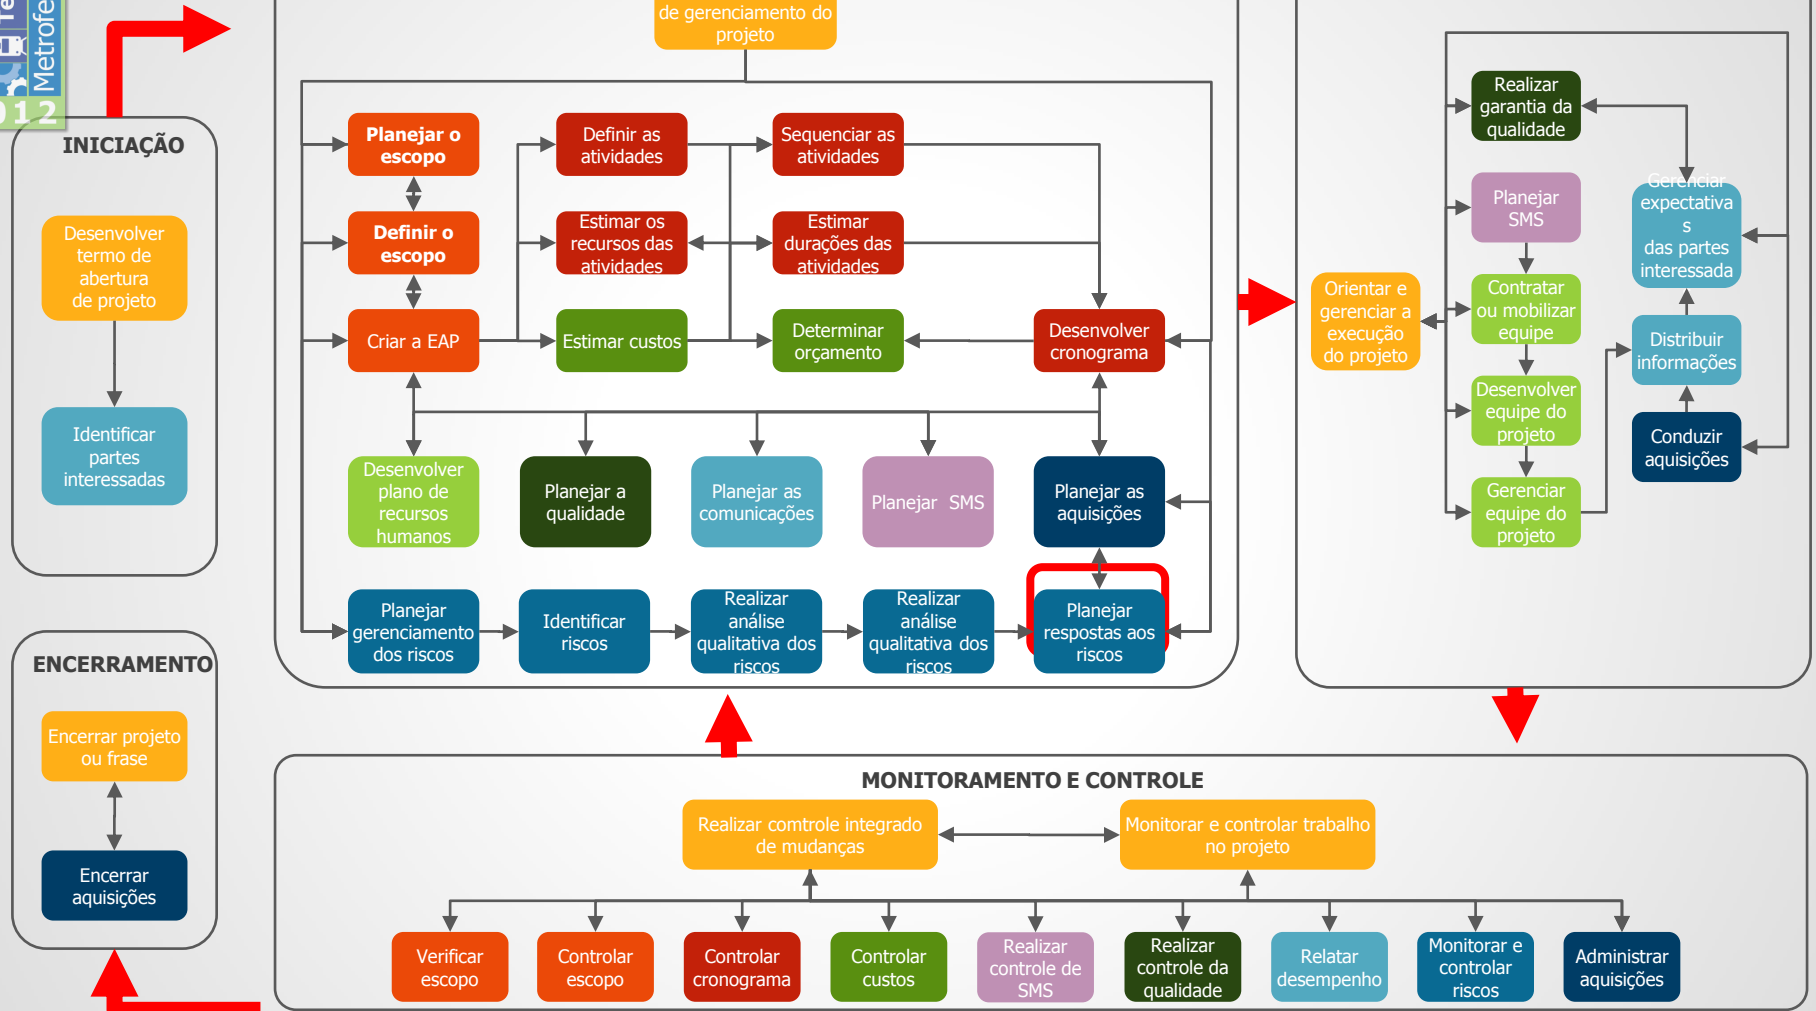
Te
Metrofe
012

INICIAÇÃO

Desenvolver termo de abertura de projeto

Identificar partes interessadas

de gerenciamento do projeto

Planejar o escopo

Definir as atividades

Sequenciar as atividades

Definir o escopo

Estimar os recursos das atividades

Estimar durações das atividades

Criar a EAP

Estimar custos

Determinar orçamento

Desenvolver cronograma

Desenvolver plano de recursos humanos

Planejar a qualidade

Planejar as comunicações

Planejar SMS

Planejar as aquisições

Planejar gerenciamento dos riscos

Identificar riscos

Realizar análise qualitativa dos riscos

Realizar análise qualitativa dos riscos

Planejar respostas aos riscos

Orientar e gerenciar a execução do projeto

Realizar garantia da qualidade

Planejar SMS

Contratar ou mobilizar equipe

Desenvolver equipe do projeto

Gerenciar equipe do projeto

Gerenciar expectativas das partes interessada

Distribuir informações

Conduzir aquisições

ENCERRAMENTO

Encerrar projeto ou frase

Encerrar aquisições

MONITORAMENTO E CONTROLE

Realizar comtrole integrado de mudanças

Monitorar e controlar trabalho no projeto

Verificar escopo

Controlar escopo

Controlar cronograma

Controlar custos

Realizar controle de SMS

Realizar controle da qualidade

Relatar desempenho

Monitorar e controlar riscos

Administrar aquisições